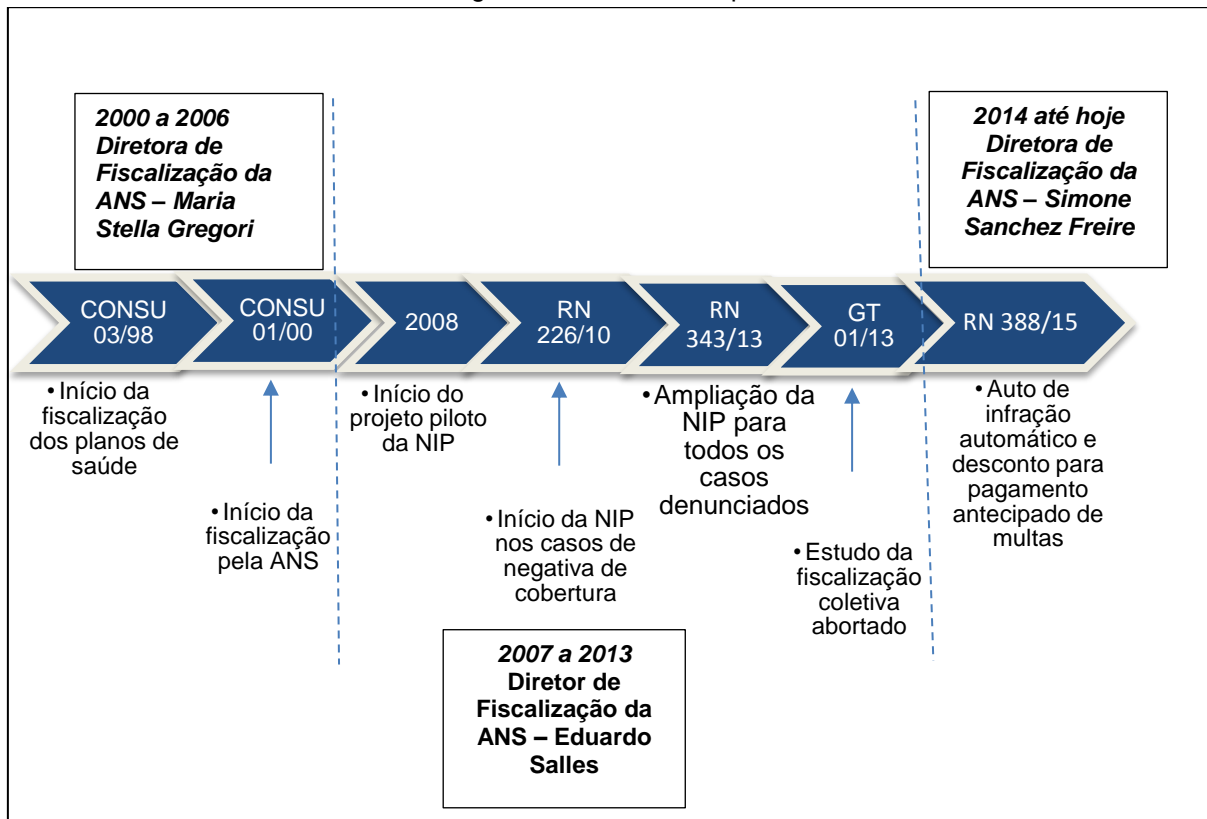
2000 a 2006 Diretora de Fiscalização da ANS – Maria Stella Gregori

2014 até hoje Diretora de Fiscalização da ANS – Simone Sanchez Freire

CONSU 03/98

CONSU 01/00

2008

RN 226/10

RN 343/13

GT 01/13

RN 388/15

• Início da fiscalização dos planos de saúde

• Início da fiscalização pela ANS

• Início do projeto piloto da NIP

• Início da NIP nos casos de negativa de cobertura

• Ampliação da NIP para todos os casos denunciados

• Estudo da fiscalização coletiva abortado

• Auto de infração automático e desconto para pagamento antecipado de multas

2007 a 2013 Diretor de Fiscalização da ANS – Eduardo Salles